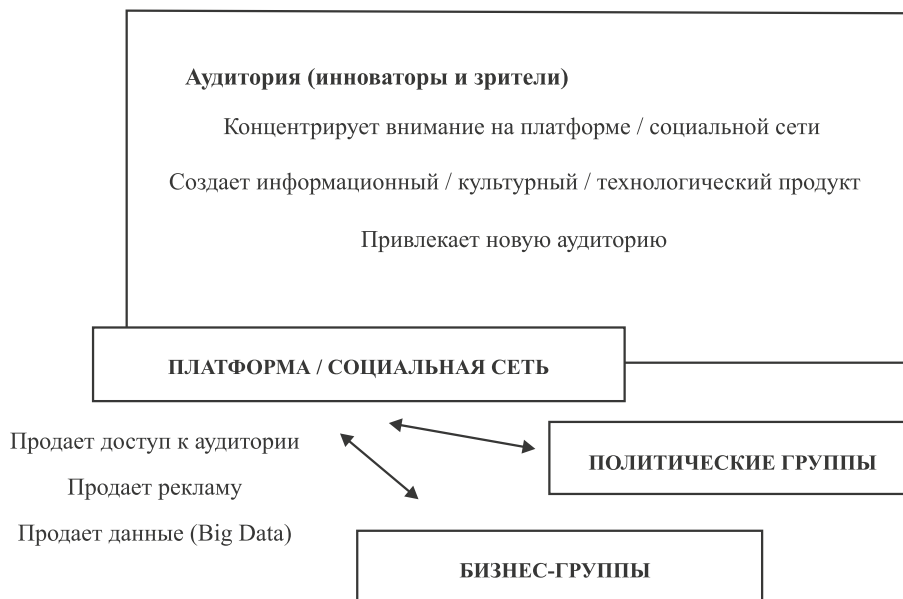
Аудитория (инноваторы и зрители)

Концентрирует внимание на платформе / социальной сети

Создает информационный / культурный / технологический продукт

Привлекает новую аудиторию

ПЛАТФОРМА / СОЦИАЛЬНАЯ СЕТЬ

Продает доступ к аудитории

Продает рекламу

Продает данные (Big Data)

ПОЛИТИЧЕСКИЕ ГРУППЫ

БИЗНЕС-ГРУППЫ